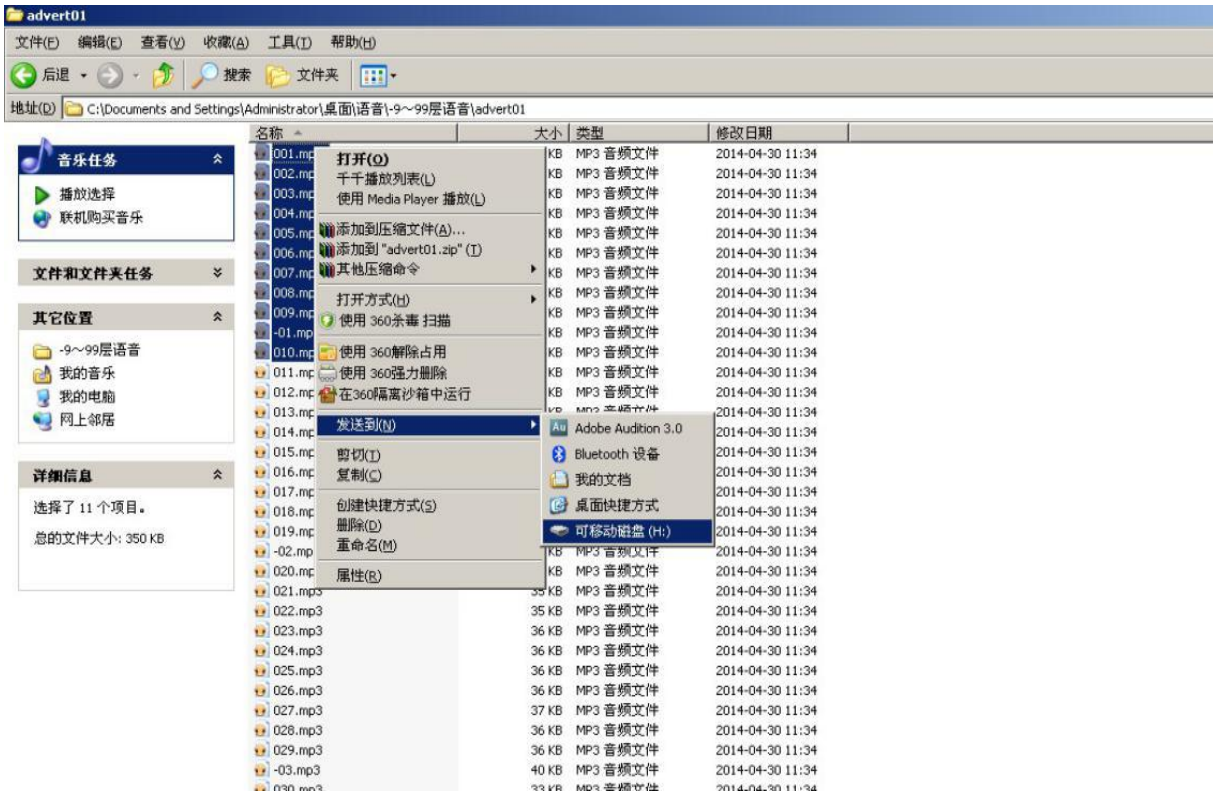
advert01

文件(F) 编辑(E) 查看(V) 收藏(A) 工具(T) 帮助(H)

后退 · 搜索 文件夹

地址(D) C:\Documents and Settings\Administrator\桌面\语音\-9~99层语音\advert01

音乐任务
播放选择
联机购买音乐

文件和文件夹任务

其它位置
-9~99层语音
我的音乐
我的电脑
网上邻居

详细信息
选择了 11 个项目。
总的文件大小: 350 KB

| 名称 | 大小 | 类型 | 修改日期 |
|---|---|---|---|
| 001.mp | KB | MP3 音频文件 | 2014-04-30 11:34 |
| 002.mp | KB | MP3 音频文件 | 2014-04-30 11:34 |
| 003.mp | KB | MP3 音频文件 | 2014-04-30 11:34 |
| 004.mp | KB | MP3 音频文件 | 2014-04-30 11:34 |
| 005.mp | KB | MP3 音频文件 | 2014-04-30 11:34 |
| 006.mp | KB | MP3 音频文件 | 2014-04-30 11:34 |
| 007.mp | KB | MP3 音频文件 | 2014-04-30 11:34 |
| 008.mp | KB | MP3 音频文件 | 2014-04-30 11:34 |
| 009.mp | KB | MP3 音频文件 | 2014-04-30 11:34 |
| -01.mp | KB | MP3 音频文件 | 2014-04-30 11:34 |
| 010.mp | KB | MP3 音频文件 | 2014-04-30 11:34 |
| 011.mp | KB | MP3 音频文件 | 2014-04-30 11:34 |
| 012.mp | KB | MP3 音频文件 | 2014-04-30 11:34 |
| 013.mp | KB | MP3 音频文件 | 2014-04-30 11:34 |
| 014.mp | | | 2014-04-30 11:34 |
| 015.mp | | | 2014-04-30 11:34 |
| 016.mp | | | 2014-04-30 11:34 |
| 017.mp | | | 2014-04-30 11:34 |
| 018.mp | | | 2014-04-30 11:34 |
| 019.mp | | | 2014-04-30 11:34 |
| -02.mp | KB | MP3 音频文件 | 2014-04-30 11:34 |
| 020.mp | KB | MP3 音频文件 | 2014-04-30 11:34 |
| 021.mp3 | 35 KB | MP3 音频文件 | 2014-04-30 11:34 |
| 022.mp3 | 35 KB | MP3 音频文件 | 2014-04-30 11:34 |
| 023.mp3 | 36 KB | MP3 音频文件 | 2014-04-30 11:34 |
| 024.mp3 | 36 KB | MP3 音频文件 | 2014-04-30 11:34 |
| 025.mp3 | 36 KB | MP3 音频文件 | 2014-04-30 11:34 |
| 026.mp3 | 36 KB | MP3 音频文件 | 2014-04-30 11:34 |
| 027.mp3 | 37 KB | MP3 音频文件 | 2014-04-30 11:34 |
| 028.mp3 | 36 KB | MP3 音频文件 | 2014-04-30 11:34 |
| 029.mp3 | 36 KB | MP3 音频文件 | 2014-04-30 11:34 |
| -03.mp3 | 40 KB | MP3 音频文件 | 2014-04-30 11:34 |
| 030.mp3 | 33 KB | MP3 音频文件 | 2014-04-30 11:34 |

打开(O)
千千播放列表(L)
使用 Media Player 播放(L)
添加到压缩文件(A)...
添加到 "advert01.zip" (T)
其他压缩命令
打开方式(H)
使用 360杀毒 扫描
使用 360解除占用
使用 360强力删除
在360隔离沙箱中运行
发送到(N)
剪切(T)
复制(C)
创建快捷方式(S)
删除(D)
重命名(M)
属性(R)

Adobe Audition 3.0
Bluetooth 设备
我的文档
桌面快捷方式
可移动磁盘 (H:)